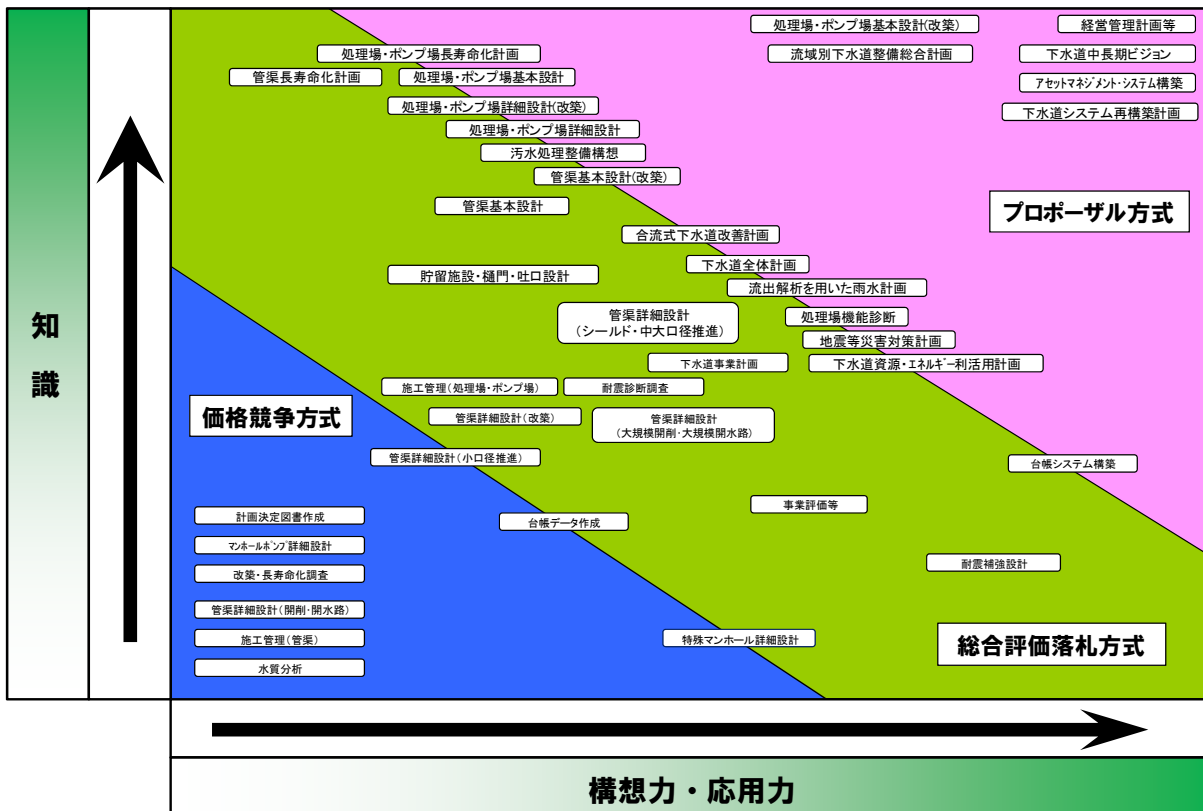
知
識

処理場・ポンプ場基本設計(改築)
経営管理計画等
処理場・ポンプ場長寿命化計画
流域別下水道整備総合計画
下水道中長期ビジョン
管渠長寿命化計画
処理場・ポンプ場基本設計
アセットマネジメント・システム構築
処理場・ポンプ場詳細設計(改築)
下水道システム再構築計画
処理場・ポンプ場詳細設計
汚水処理整備構想
管渠基本設計(改築)
管渠基本設計
プロポーザル方式
合流式下水道改善計画
下水道全体計画
貯留施設・樋門・吐口設計
流出解析を用いた雨水計画
管渠詳細設計
(シールド・中大口径推進)
処理場機能診断
地震等災害対策計画
下水道事業計画
下水道資源・エネルギー利活用計画
施工管理(処理場・ポンプ場)
耐震診断調査
価格競争方式
管渠詳細設計(改築)
管渠詳細設計
(大規模開削・大規模開水路)
管渠詳細設計(小口径推進)
台帳システム構築
事業評価等
計画決定図書作成
台帳データ作成
マンホールポンプ詳細設計
耐震補強設計
改築・長寿命化調査
管渠詳細設計(開削・開水路)
施工管理(管渠)
特殊マンホール詳細設計
総合評価落札方式
水質分析

構想力・応用力